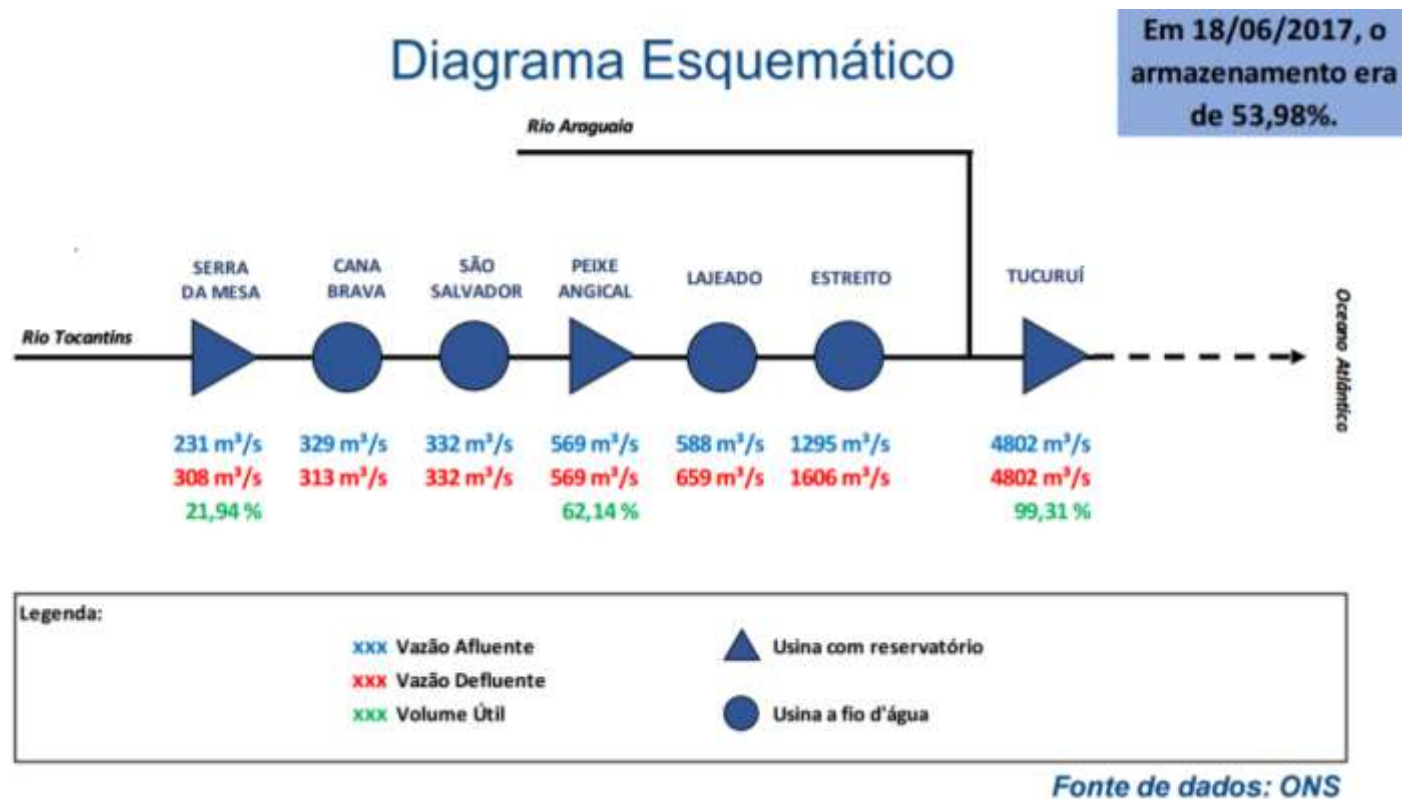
Diagrama Esquemático

Em 18/06/2017, o armazenamento era de 53,98%.

Rio Araguaia

Rio Tocantins

SERRA DA MESA

CANA BRAVA

SÃO SALVADOR

PEIXE ANGICAL

LAJEADO

ESTREITO

TUCURUÍ

Oceano Atlântico

231 m³/s
308 m³/s
21,94 %

329 m³/s
313 m³/s

332 m³/s
332 m³/s

569 m³/s
569 m³/s
62,14 %

588 m³/s
659 m³/s

1295 m³/s
1606 m³/s

4802 m³/s
4802 m³/s
99,31 %

Legenda:

xxx Vazão Afluente
xxx Vazão Defluente
xxx Volume Útil

Usina com reservatório

Usina a fio d'água

Fonte de dados: ONS